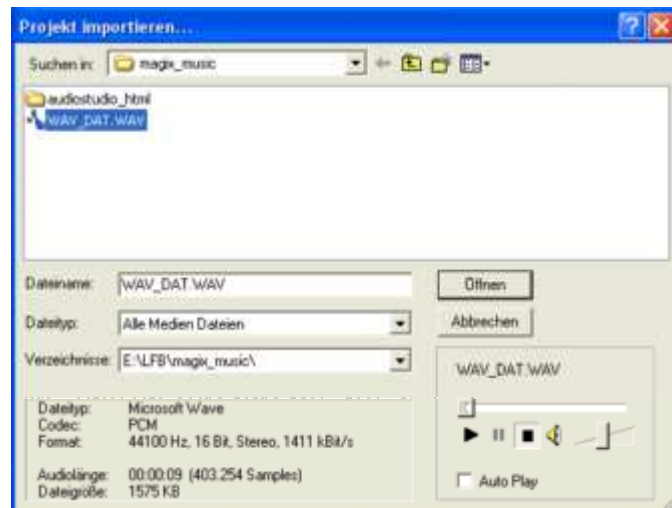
Projekt importieren...

?

Suchen in: magix_music

audiostudio_html
WAV_DAT.WAV

Dateiname: WAV_DAT.WAV

Öffnen

Dateityp: Alle Medien Dateien

Abbrechen

Verzeichnisse: E:\LFB\magix_music\

WAV_DAT.WAV

| | |
|---|---|
| Dateityp: | Microsoft Wave |
| Codec: | PCM |
| Format: | 44100 Hz, 16 Bit, Stereo, 1411 kBit/s |
| Audiolänge: | 00:00:09 (403.254 Samples) |
| Dateigröße: | 1575 KB |

Auto Play